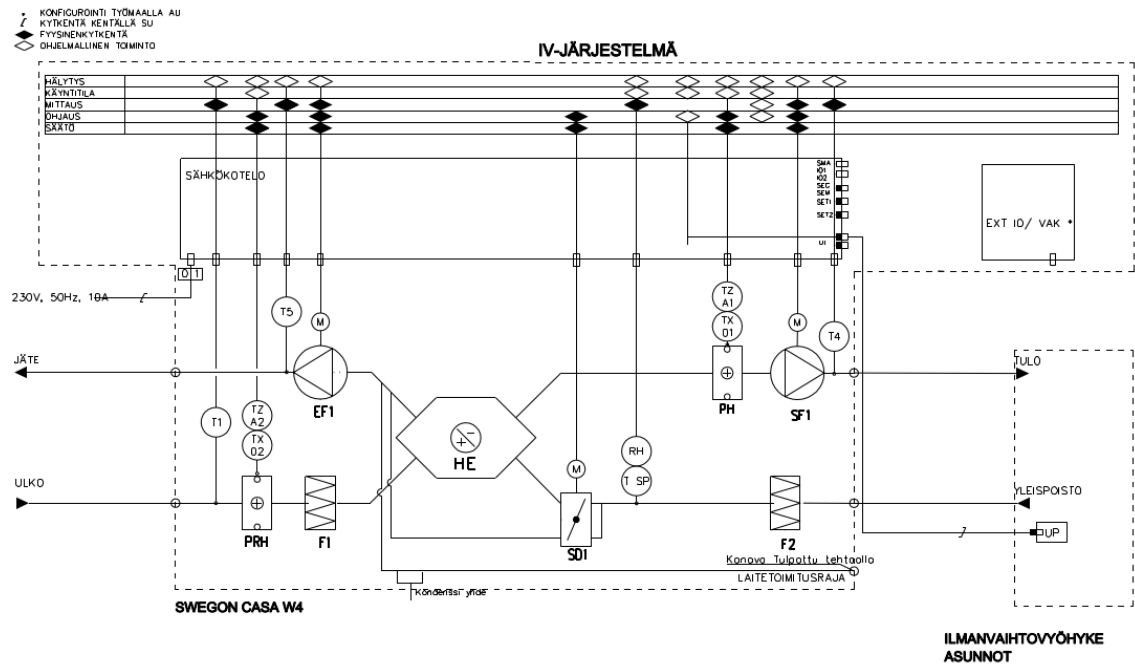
KONFIGUROINTI TYÖMAALLA AU
KYTKENTÄ KENTÄLLÄ SU
FYYSINENKYTKENTÄ
OHJELMALLINEN TOIMINTO

IV-JÄRJESTELMÄ

HÄLYTYS
KÄYNTITILA
MITTAUS
OHJAUS
SÄÄTÖ

SÄHKÖKOTELO

SMA
IO1
IO2
SEC
SEM
SET1
SET2
UI

EXT IO/ VAK

0 1

230V, 50Hz, 10A

T5
M
TZ A1
TX 01
M
T4

JÄTE
EF1
PH
SF1
TULO

T1
TZ A2
TX 02
HE
RH
T SP
M

ULKO
PRH
F1
SD1
F2
YLEISPOISTO
UP

Kanava Tulpattu tehtaalla
LAITETOIMITUSRAJA
Kondenssi yhde

SWEGON CASA W4

ILMANVAIHTOVYÖHYKE
ASUNNOT